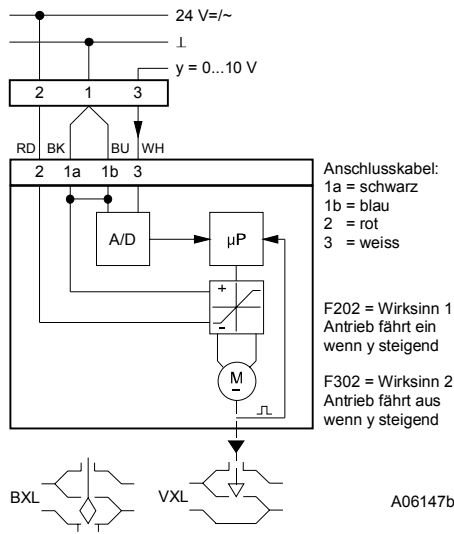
24 V=/~

⊥

y = 0...10 V

2 1 3

RD BK BU WH

2 1a 1b 3

A/D

μP

+

−

M

Anschlusskabel:
1a = schwarz
1b = blau
2 = rot
3 = weiss

F202 = Wirksinn 1
Antrieb fährt ein
wenn y steigend

F302 = Wirksinn 2
Antrieb fährt aus
wenn y steigend

BXL

VXL

A06147b